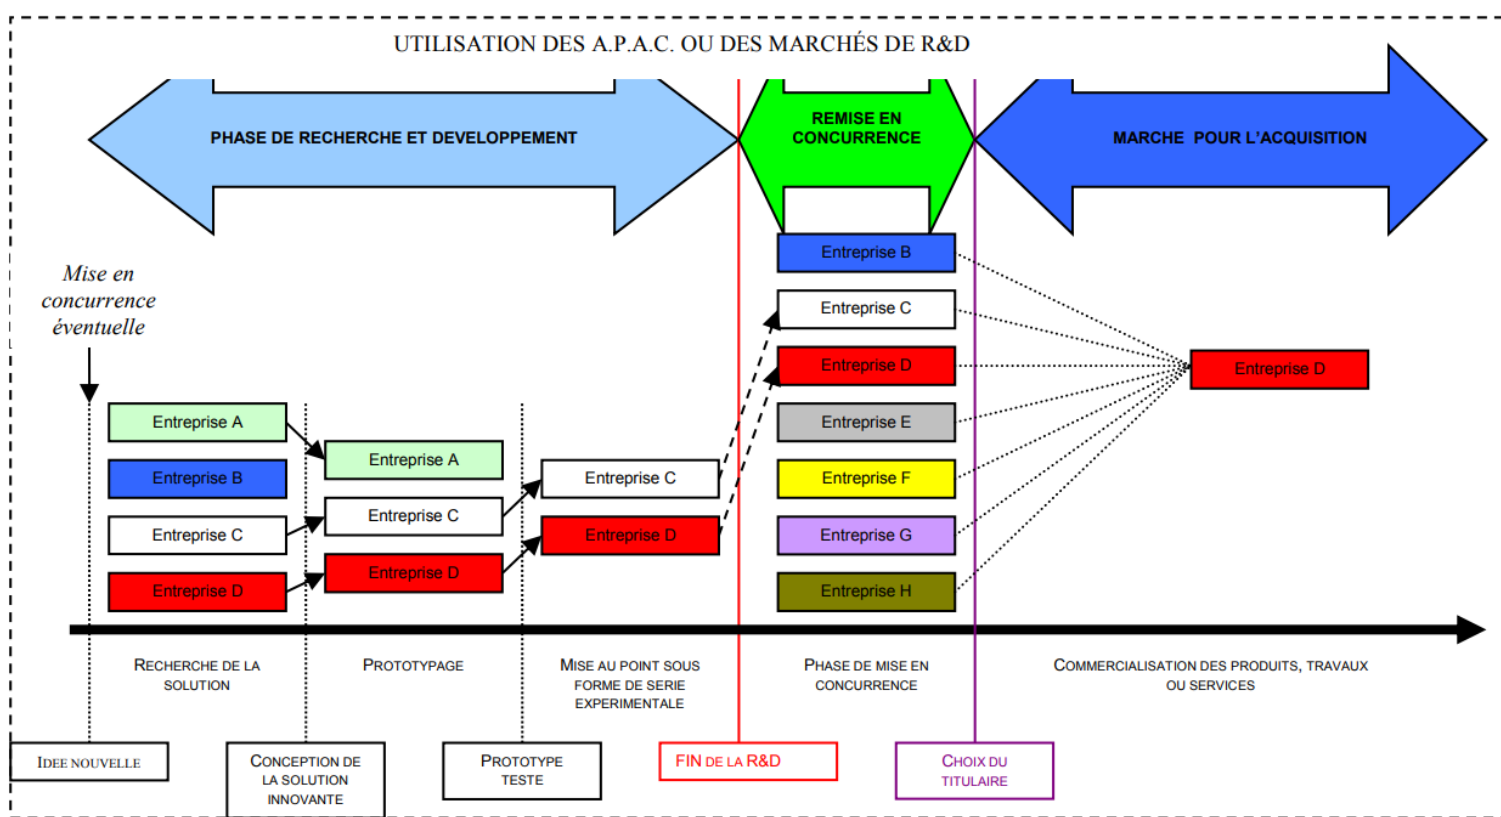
UTILISATION DES A.P.A.C. OU DES MARCHÉS DE R&D

PHASE DE RECHERCHE ET DEVELOPPEMENT

REMISE EN CONCURRENCE

MARCHE POUR L'ACQUISITION

Mise en concurrence éventuelle

Entreprise A
Entreprise B
Entreprise C
Entreprise D

Entreprise A
Entreprise C
Entreprise D

Entreprise C
Entreprise D

Entreprise B
Entreprise C
Entreprise D
Entreprise E
Entreprise F
Entreprise G
Entreprise H

Entreprise D

RECHERCHE DE LA SOLUTION

PROTOTYPAGE

MISE AU POINT SOUS FORME DE SERIE EXPERIMENTALE

PHASE DE MISE EN CONCURRENCE

COMMERCIALISATION DES PRODUITS, TRAVAUX OU SERVICES

IDEE NOUVELLE

CONCEPTION DE LA SOLUTION INNOVANTE

PROTOTYPE TESTE

FIN DE LA R&D

CHOIX DU TITULAIRE